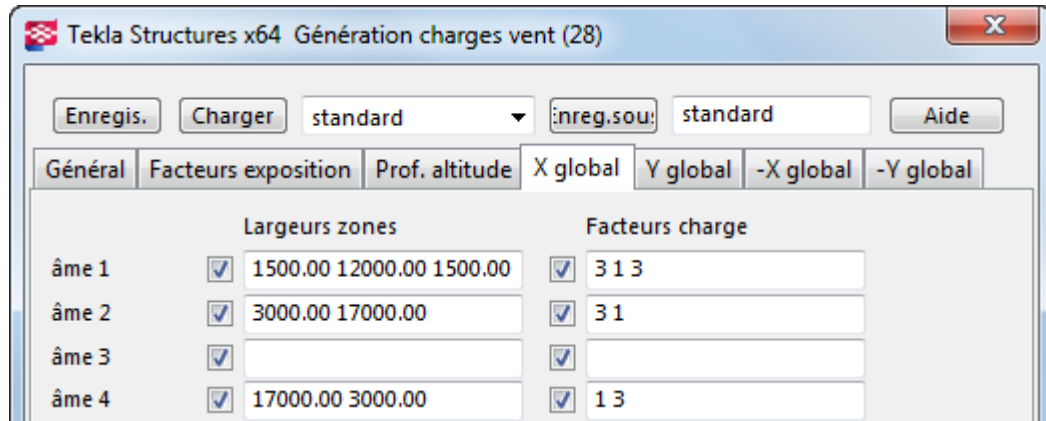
Tekla Structures x64 Génération charges vent (28)

Enregis. Charger standard Enreg.sous standard Aide

Général | Facteurs exposition | Prof. altitude | X global | Y global | -X global | -Y global

| | Largeurs zones | Facteurs charge |
|---|---|---|
| âme 1 | 1500.00 12000.00 1500.00 | 3 1 3 |
| âme 2 | 3000.00 17000.00 | 3 1 |
| âme 3 | | |
| âme 4 | 17000.00 3000.00 | 1 3 |